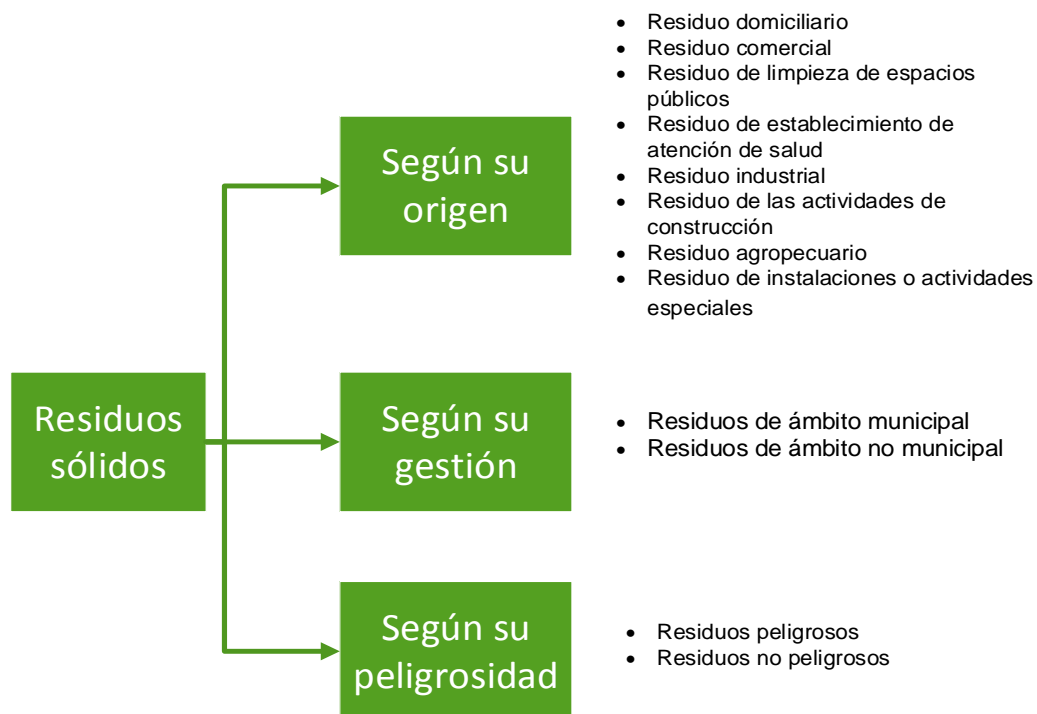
Residuos sólidos

Según su origen

- Residuo domiciliario
- Residuo comercial
- Residuo de limpieza de espacios públicos
- Residuo de establecimiento de atención de salud
- Residuo industrial
- Residuo de las actividades de construcción
- Residuo agropecuario
- Residuo de instalaciones o actividades especiales

Según su gestión

- Residuos de ámbito municipal
- Residuos de ámbito no municipal

Según su peligrosidad

- Residuos peligrosos
- Residuos no peligrosos